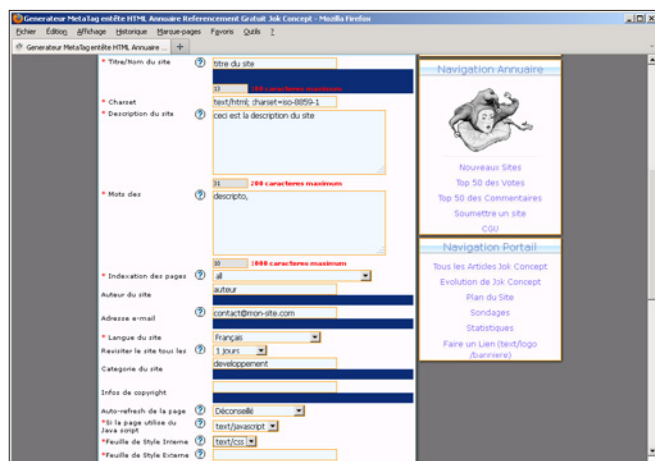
Generateur MetaTag entête HTML Annuaire Referencement Gratuit Jok Concept - Mozilla Firefox

Fichier Édition Affichage Historique Marque-pages Favoris Outils ?

Generateur MetaTag entête HTML Annuaire ... +

* Titre/Nom du site ? titre du site

13 100 caracteres maximum

* Charset text/html; charset=iso-8859-1

* Description du site ? ceci est la description du site

31 200 caracteres maximum

* Mots clés ? descripto,

10 1000 caracteres maximum

* Indexation des pages ? all

Auteur du site auteur

Adresse e-mail ? contact@mon-site.com

* Langue du site ? Français

Revisiter le site tous les 1 jours

Categorie du site developpement

Infos de copyright

Auto-refresh de la page ? Déconseillé

*Si la page utilise du Java script ? text/javascript

*Feuille de Style Interne ? text/css

*Feuille de Style Externe ?

Navigation Annuaire

Nouveaux Sites
Top 50 des Votes
Top 50 des Commentaires
Soumettre un site
CGU

Navigation Portail

Tous les Articles Jok Concept
Evolution de Jok Concept
Plan du Site
Sondages
Statistiques
Faire un Lien (text/logo /banniere)